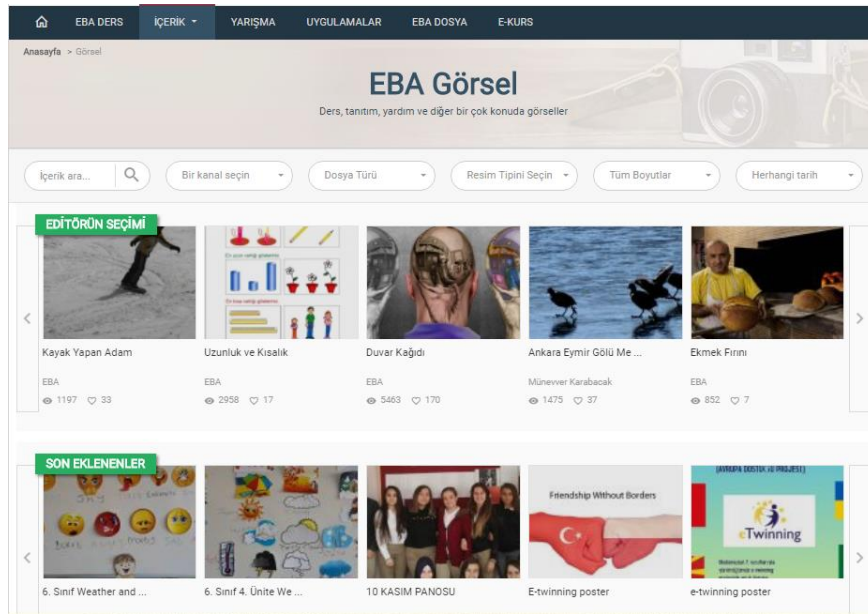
EBA DERS İÇERİK YARIŞMA UYGULAMALAR EBA DOSYA E-KURS

Anasayfa > Görsel

EBA Görsel

Ders, tanıtım, yardım ve diğer bir çok konuda görseller

İçerik ara... Bir kanal seçin Dosya Türü Resim Tipini Seçin Tüm Boyutlar Herhangi tarih

EDİTÖRÜN SEÇİMİ

Kayak Yapan Adam
EBA
1197 33

Uzunluk ve Kısalık
EBA
2958 17

Duvar Kağıdı
EBA
5463 170

Ankara Eymir Gölü Me ...
Münevver Karabacak
1475 37

Ekmek Fırını
EBA
852 7

SON EKLENENLER

6. Sınıf Weather and ...

6. Sınıf 4. Ünite We ...

10 KASIM PANOSU

Friendship Without Borders
E-twinning poster

eTwinning
e-twinning poster